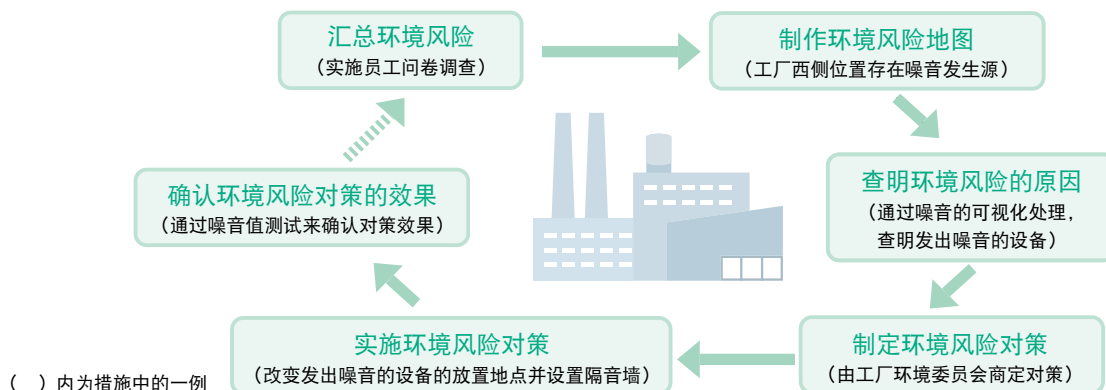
汇总环境风险
（实施员工问卷调查）

制作环境风险地图
（工厂西侧位置存在噪音发生源）

查明环境风险的原因
（通过噪音的可视化处理，查明发出噪音的设备）

制定环境风险对策
（由工厂环境委员会商定对策）

实施环境风险对策
（改变发出噪音的设备的放置地点并设置隔音墙）

确认环境风险对策的效果
（通过噪音值测试来确认对策效果）

（ ）内为措施中的一例